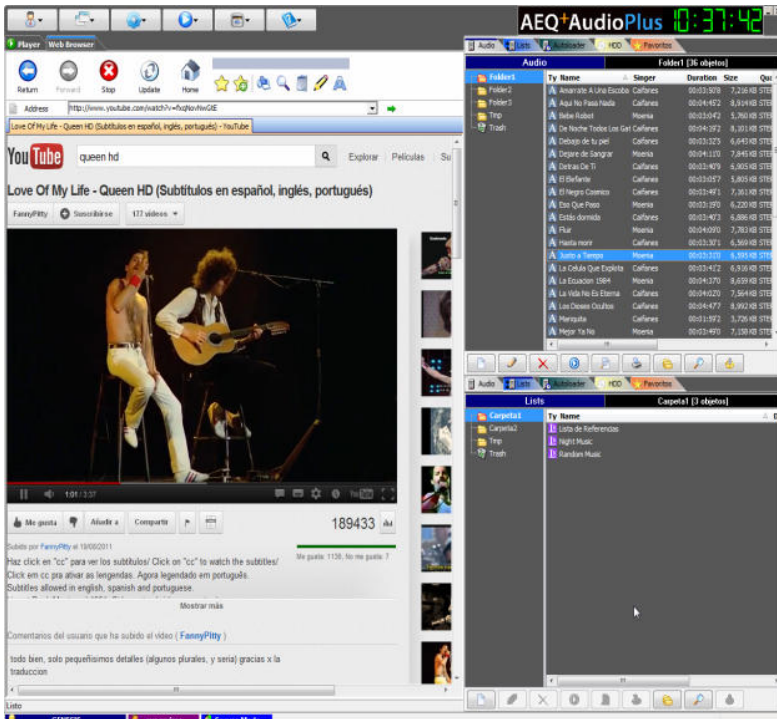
AEQ AudioPlus 10:37:42

Player Web Browser

Return Forward Stop Update Home

Address http://www.youtube.com/watch?v=fvqNovNwGtE

Love Of My Life - Queen HD (Subtítulos en español, inglés, portugués) - YouTube

YouTube queen hd Explorar Películas Su

Love Of My Life - Queen HD (Subtítulos en español, inglés, portugués)

FannyPitty Suscribirse 177 videos

1:01 / 3:37

Me gusta Añadir a Compartir

189433

Subido por FannyPitty el 18/08/2011

Me gusta: 1138, No me gusta: 7

Haz click en "cc" para ver los subtitulos/ Click on "cc" to watch the subtitles/ Click em cc pra ativar as lengendas. Agora legendado em português. Subtitles allowed in english, spanish and portuguese.

Mostrar más

Comentarios del usuario que ha subido el vídeo ( FannyPitty )

todo bien, solo pequeñísimos detalles (algunos plurales, y seria) gracias x la traduccion

Listo

Audio Lists Autoloader HDD Favoritos

Audio Folder1 [36 objetos]

Folder1
Folder2
Folder3
Tmp
Trash

| Ty | Name | Singer | Duration | Size | Qu |
|---|---|---|---|---|---|
| A | Amarrate A Una Escoba | Caifanes | 00:03:928 | 7,216 KB | STE |
| A | Aqui No Pasa Nada | Caifanes | 00:04:452 | 8,914 KB | STE |
| A | Bebe Robot | Moenia | 00:03:042 | 5,760 KB | STE |
| A | De Noche Todos Los Gat | Caifanes | 00:04:182 | 8,101 KB | STE |
| A | Debajo de tu piel | Caifanes | 00:03:323 | 6,643 KB | STE |
| A | Dejaré de Sangrar | Moenia | 00:04:110 | 7,848 KB | STE |
| A | Detras De Ti | Caifanes | 00:03:409 | 6,505 KB | STE |
| A | El Elefante | Caifanes | 00:03:057 | 5,805 KB | STE |
| A | El Negro Cosmico | Caifanes | 00:03:4F1 | 7,361 KB | STE |
| A | Eso Que Paso | Moenia | 00:03:190 | 6,220 KB | STE |
| A | Estás dormida | Caifanes | 00:03:473 | 6,886 KB | STE |
| A | Fluir | Moenia | 00:04:090 | 7,783 KB | STE |
| A | Hasta morir | Caifanes | 00:03:301 | 6,569 KB | STE |
| A | Justo a Tiempo | Moenia | 00:03:310 | 6,595 KB | STE |
| A | La Celula Que Explota | Caifanes | 00:03:472 | 6,936 KB | STE |
| A | La Ecuacion 1984 | Moenia | 00:04:270 | 8,659 KB | STE |
| A | La Vida No Es Eterna | Caifanes | 00:04:020 | 7,564 KB | STE |
| A | Los Dioses Ocultos | Caifanes | 00:04:447 | 8,992 KB | STE |
| A | Mariquita | Caifanes | 00:01:572 | 3,726 KB | STE |
| A | Mejor Ya No | Moenia | 00:03:490 | 7,158 KB | STE |

Audio Lists Autoloader HDD Favoritos

Lists Carpeta1 [3 objetos]

Carpeta1
Carpeta2
Tmp
Trash

| Ty | Name |
|---|---|
| L | Lista de Referencias |
| L | Night Music |
| L | Random Music |